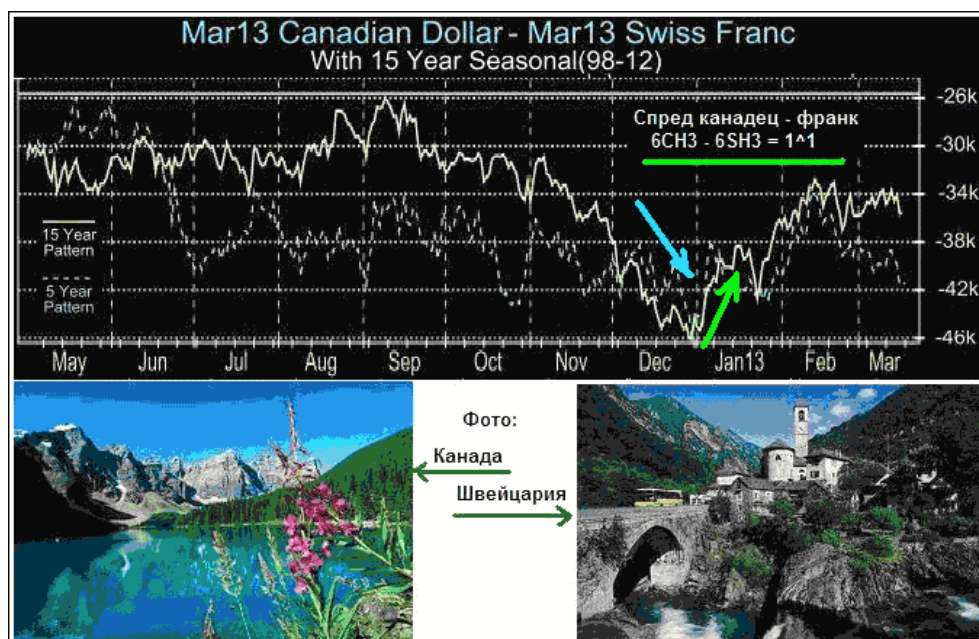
Mar13 Canadian Dollar - Mar13 Swiss Franc
With 15 Year Seasonal(98-12)

Спред канадец - франк
6CH3 - 6SH3 = 1^1

15 Year Pattern
5 Year Pattern

-26k
-30k
-34k
-38k
-42k
-46k

May Jun Jul Aug Sep Oct Nov Dec Jan13 Feb Mar

Фото:
Канада
Швейцария